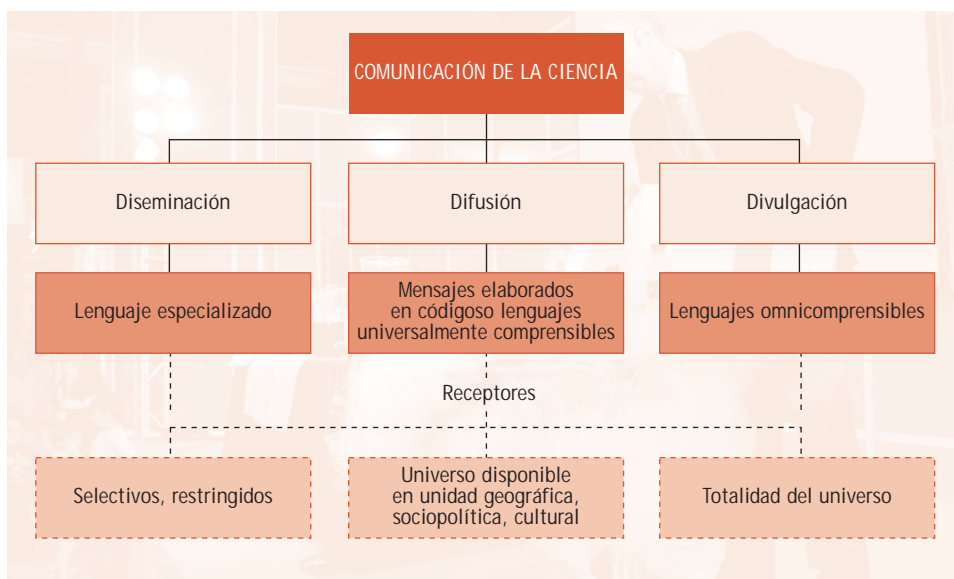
COMUNICACIÓN DE LA CIENCIA

Diseminación

Difusión

Divulgación

Lenguaje especializado

Mensajes elaborados en códigoso lenguajes universalmente comprensibles

Lenguajes omnicomprensibles

Receptores

Selectivos, restringidos

Universo disponible en unidad geográfica, sociopolítica, cultural

Totalidad del universo